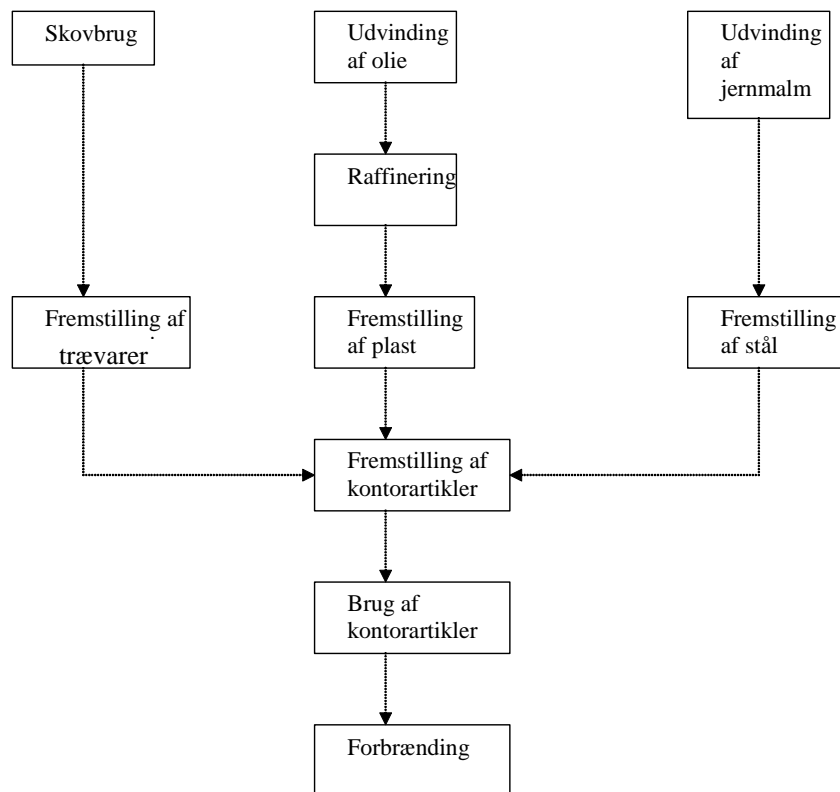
Skovbrug

Udvinding af olie

Udvinding af jernmalm

Raffinering

Fremstilling af trævarer

Fremstilling af plast

Fremstilling af stål

Fremstilling af kontorartikler

Brug af kontorartikler

Forbrænding